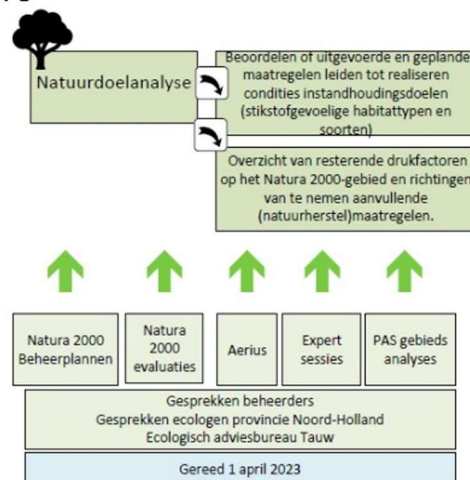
Natuurdoelanalyse

Beoordelen of uitgevoerde en geplande maatregelen leiden tot realiseren condities instandhoudingsdoelen (stikstofgevoelige habitattypen en soorten)

Overzicht van resterende drukfactoren op het Natura 2000-gebied en richtingen van te nemen aanvullende (natuurherstel)maatregelen.

Natura 2000 Beheerplannen

Natura 2000 evaluaties

Aerius

Expert sessies

PAS gebieds analyses

Gesprekken beheerders
Gesprekken ecologen provincie Noord-Holland
Ecologisch adviesbureau Tauw

Gereed 1 april 2023